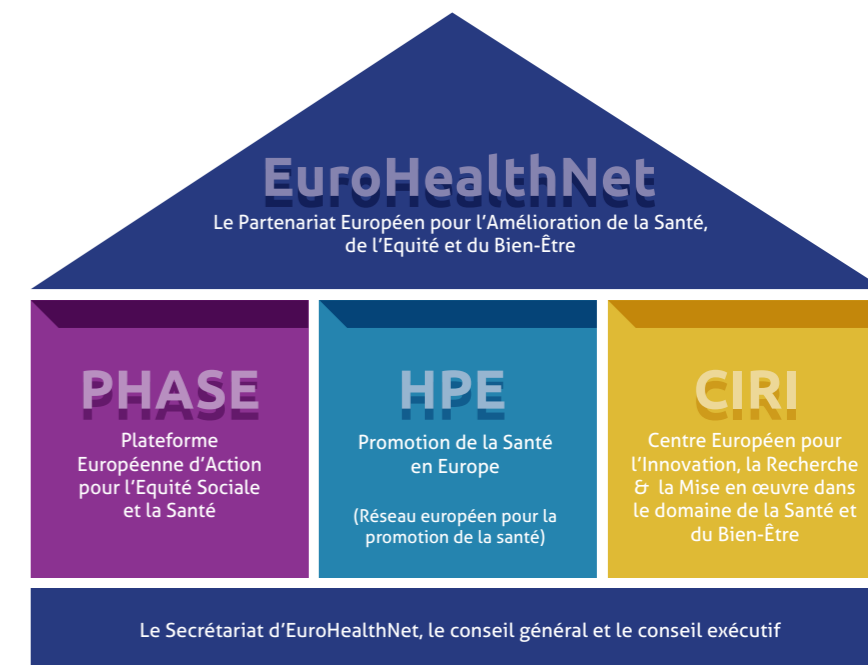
EuroHealthNet

Le Partenariat Européen pour l'Amélioration de la Santé, de l'Equité et du Bien-Être

PHASE

Plateforme Européenne d'Action pour l'Equité Sociale et la Santé

HPE

Promotion de la Santé en Europe

(Réseau européen pour la promotion de la santé)

CIRI

Centre Européen pour l'Innovation, la Recherche & la Mise en œuvre dans le domaine de la Santé et du Bien-Être

Le Secrétariat d'EuroHealthNet, le conseil général et le conseil exécutif